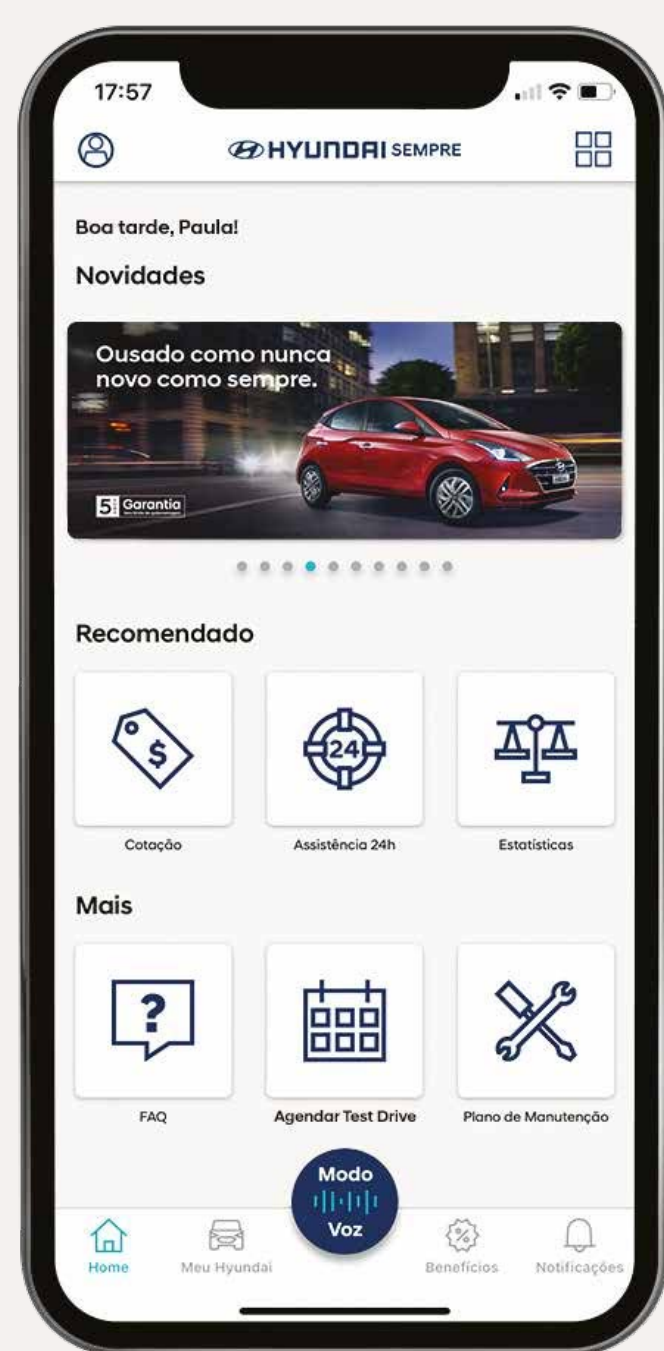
17:57

HYUNDAI SEMPRE

Boa tarde, Paula!

Novidades

Ousado como nunca
novo como sempre.

5 Garantia

Recomendado

Cotação

24

Assistência 24h

Estatísticas

Mais

?

FAQ

Agendar Test Drive

Plano de Manutenção

Modo
Voz

Home

Meu Hyundai

%

Benefícios

Notificações